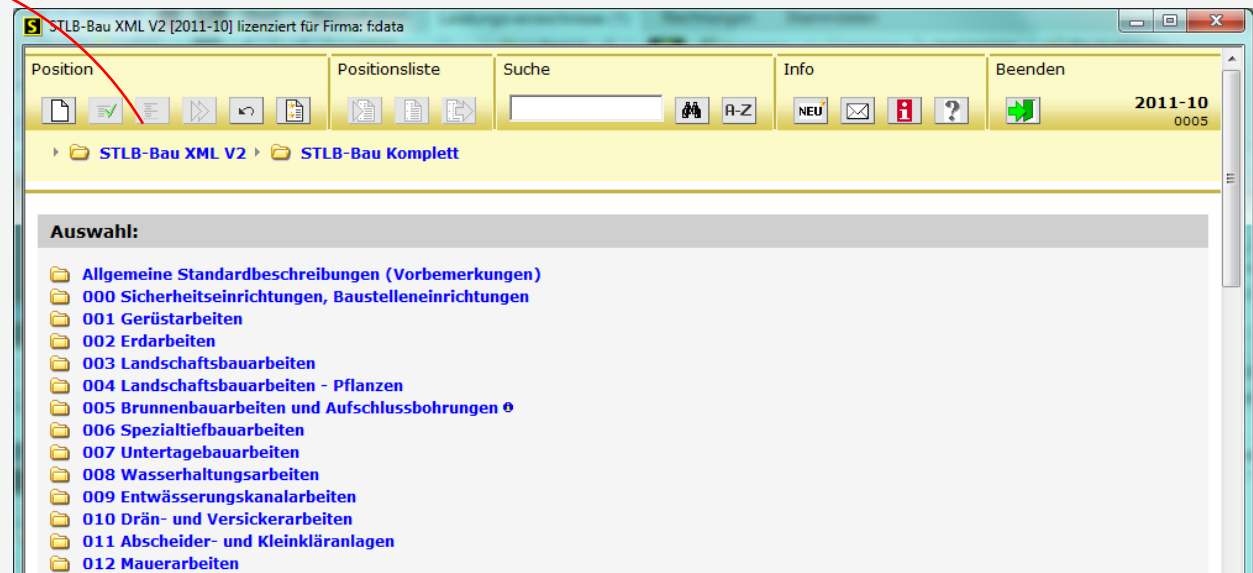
S STLB-Bau XML V2 [2011-10] lizenziert für Firma: f:data

Position

Positionsliste

Suche

A-Z

Info

NEU

Beenden

2011-10
0005

STLB-Bau XML V2 STLB-Bau Komplett

Auswahl:

Allgemeine Standardbeschreibungen (Vorbemerkungen)
000 Sicherheitseinrichtungen, Baustelleneinrichtungen
001 Gerüstarbeiten
002 Erdarbeiten
003 Landschaftsbauarbeiten
004 Landschaftsbauarbeiten - Pflanzen
005 Brunnenbauarbeiten und Aufschlussbohrungen
006 Spezialtiefbauarbeiten
007 Untertagebauarbeiten
008 Wasserhaltungsarbeiten
009 Entwässerungskanalarbeiten
010 Drän- und Versickerarbeiten
011 Abscheider- und Kleinkläranlagen
012 Mauerarbeiten